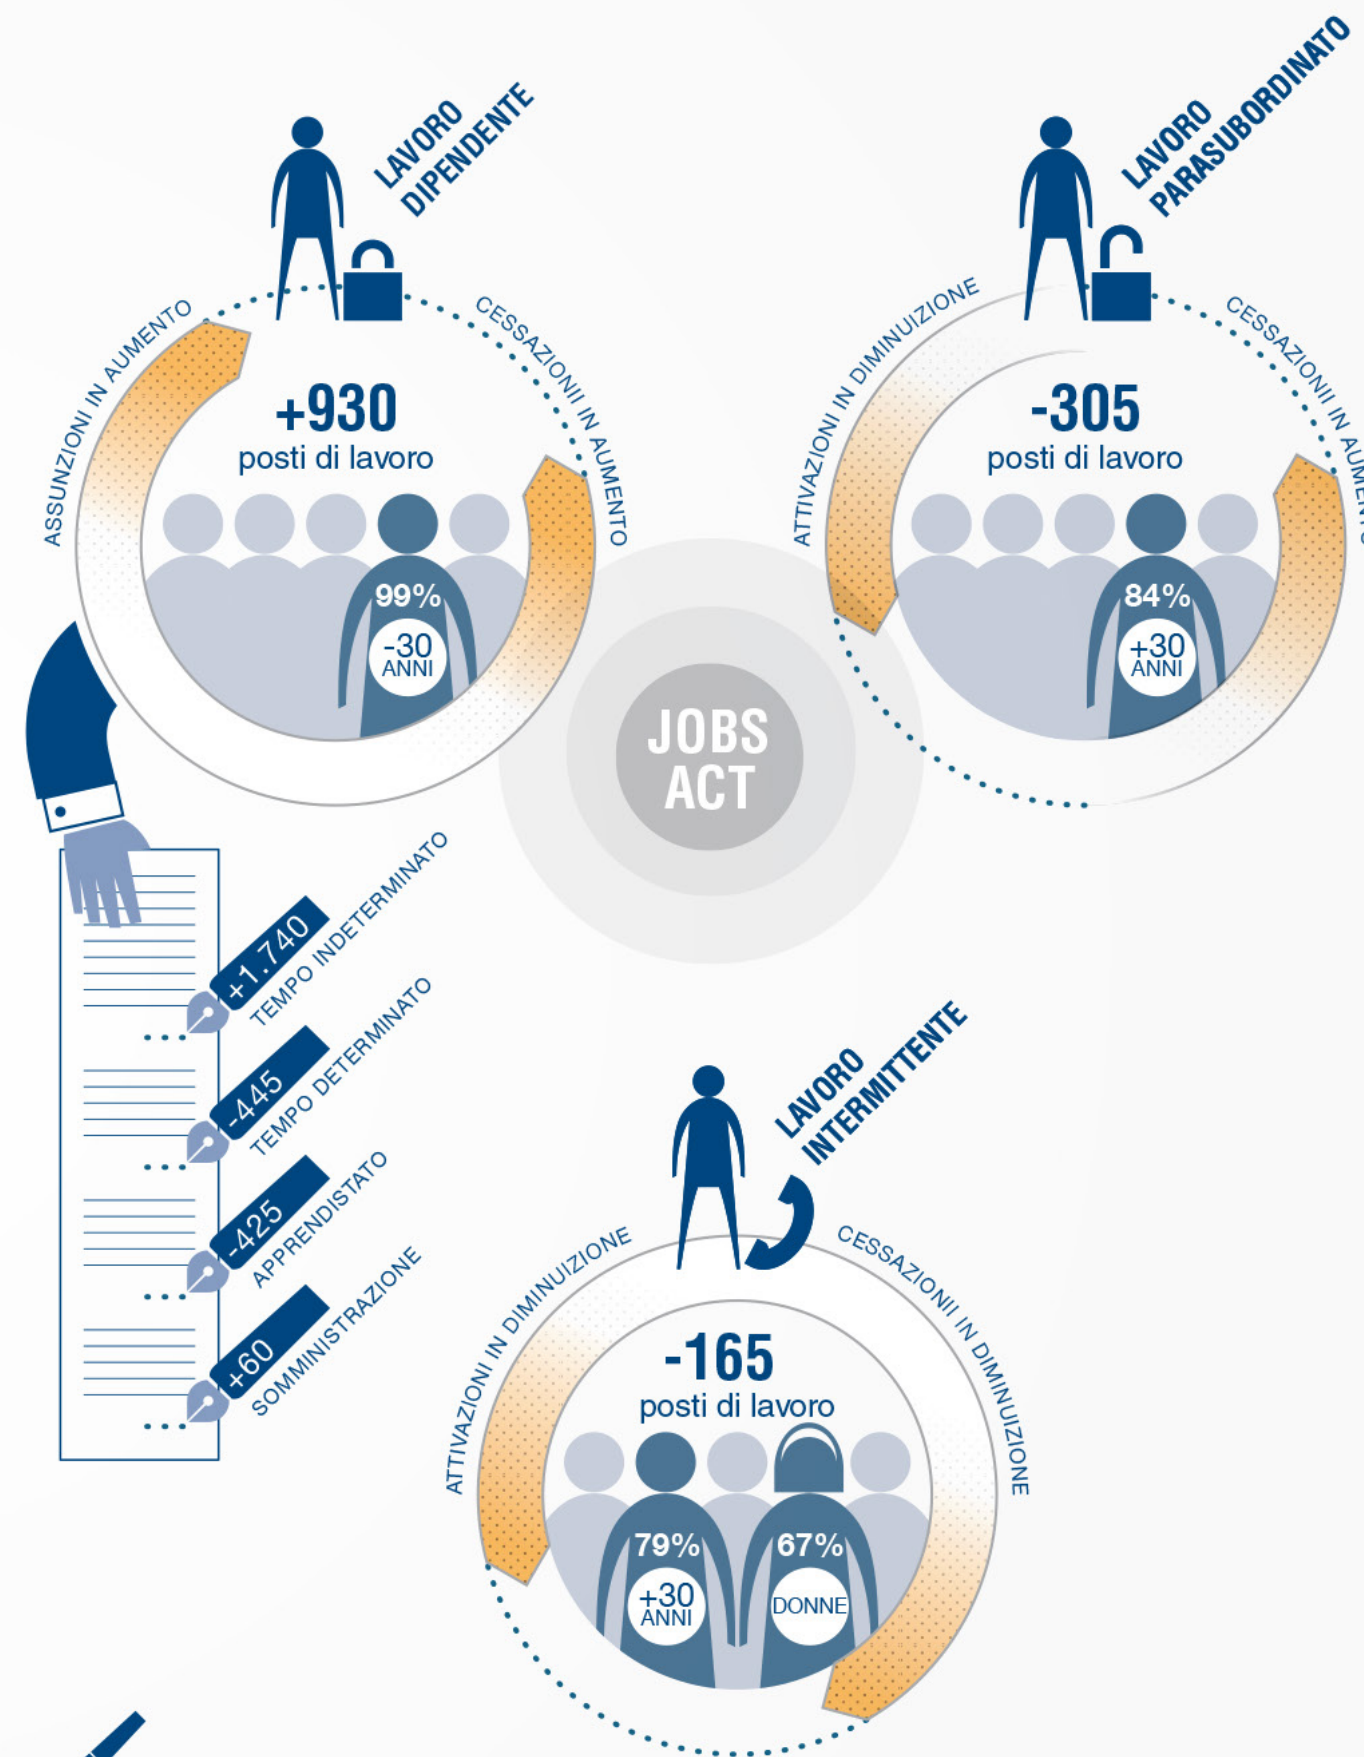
LAVORO DIPENDENTE

ASSUNZIONI IN AUMENTO

CESSAZIONI IN AUMENTO

+930
posti di lavoro

99%
-30 ANNI

LAVORO PARASUBORDINATO

ATTIVAZIONI IN DIMINUIZIONE

CESSAZIONI IN AUMENTO

-305
posti di lavoro

84%
+30 ANNI

JOBS ACT

+1.740
TEMPO INDETERMINATO

-445
TEMPO DETERMINATO

-425
APPRENDISTATO

+60
SOMMINISTRAZIONE

LAVORO INTERMITTENTE

ATTIVAZIONI IN DIMINUIZIONE

CESSAZIONI IN DIMINUIZIONE

-165
posti di lavoro

79%
+30 ANNI

67%
DONNE